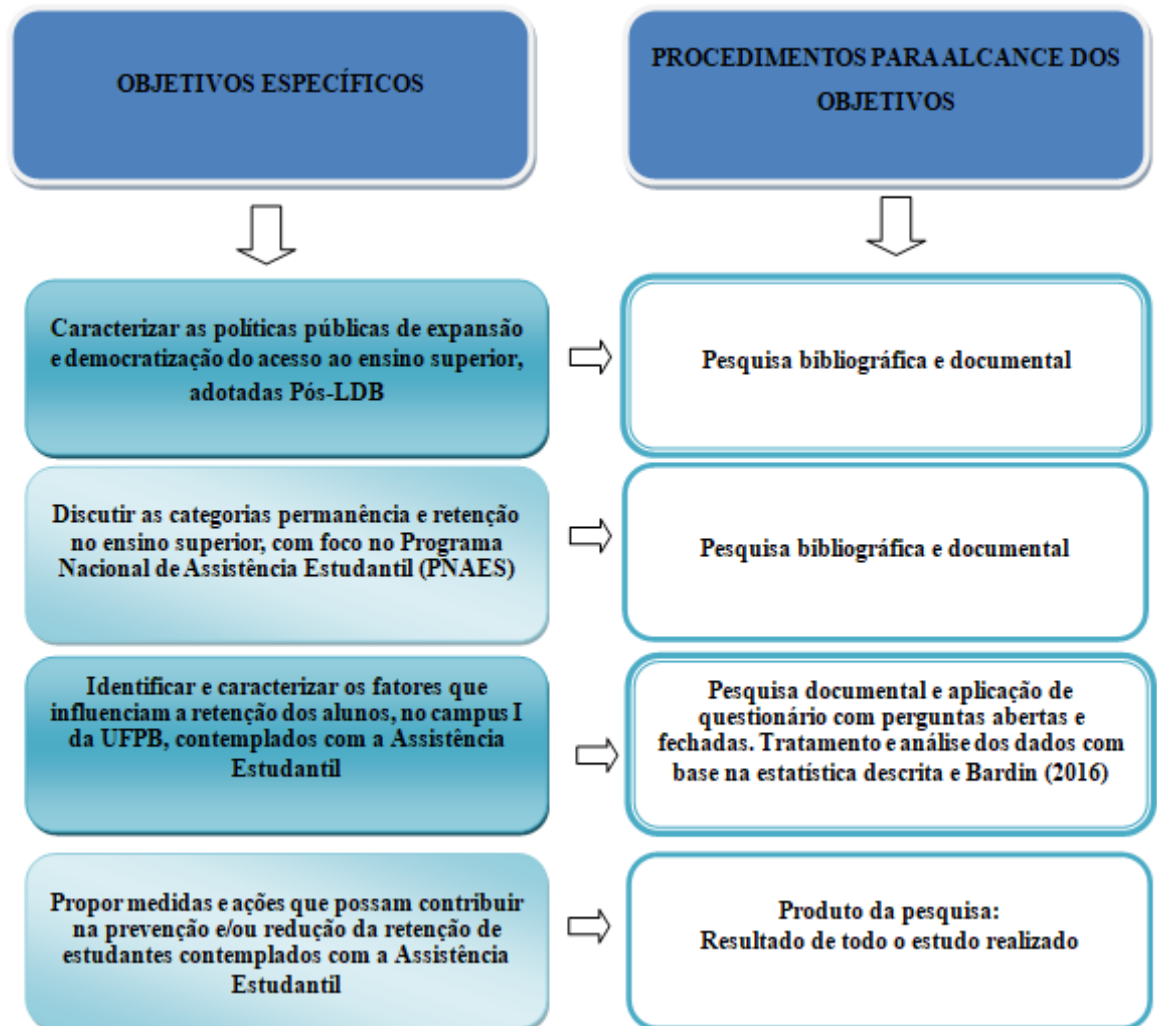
OBJETIVOS ESPECÍFICOS

PROCEDIMENTOS PARA ALCANCE DOS OBJETIVOS

Caracterizar as políticas públicas de expansão e democratização do acesso ao ensino superior, adotadas Pós-LDB

Pesquisa bibliográfica e documental

Discutir as categorias permanência e retenção no ensino superior, com foco no Programa Nacional de Assistência Estudantil (PNAES)

Pesquisa bibliográfica e documental

Identificar e caracterizar os fatores que influenciam a retenção dos alunos, no campus I da UFPB, contemplados com a Assistência Estudantil

Pesquisa documental e aplicação de questionário com perguntas abertas e fechadas. Tratamento e análise dos dados com base na estatística descrita e Bardin (2016)

Propor medidas e ações que possam contribuir na prevenção e/ou redução da retenção de estudantes contemplados com a Assistência Estudantil

Produto da pesquisa:
Resultado de todo o estudo realizado